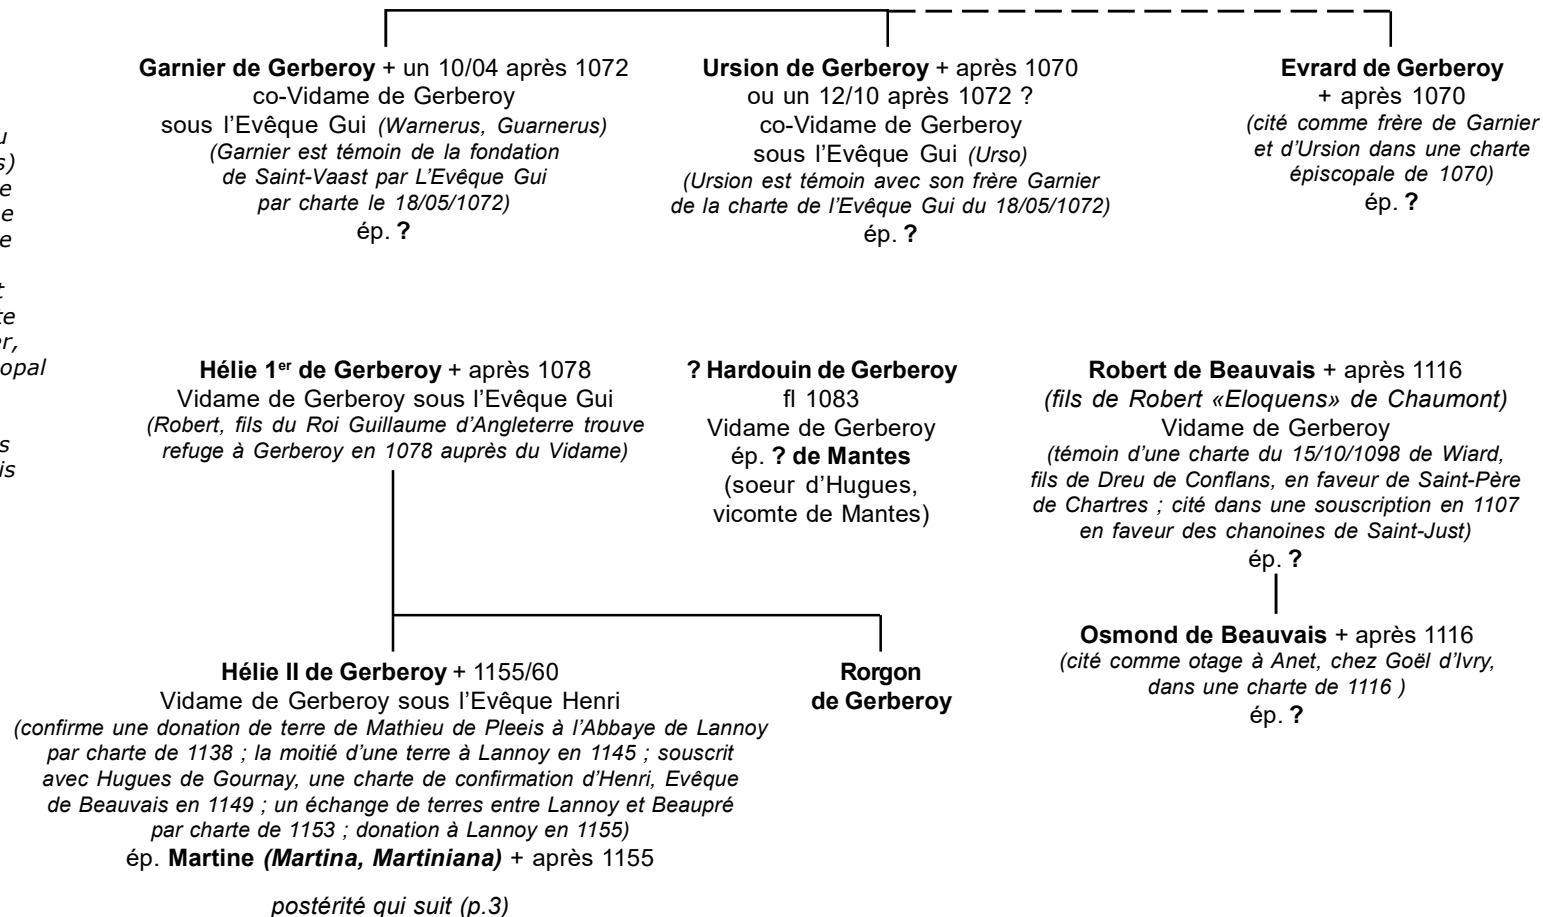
u
s)
e
e
e

t
te
r,
opal

s
is

**Garnier de Gerberoy** + un 10/04 après 1072
co-Vidame de Gerberoy
sous l'Evêque Gui *(Warnerus, Guarnerus)*
*(Garnier est témoin de la fondation de Saint-Vaast par L'Evêque Gui par charte le 18/05/1072)*
ép. **?**

**Ursion de Gerberoy** + après 1070
ou un 12/10 après 1072 ?
co-Vidame de Gerberoy
sous l'Evêque Gui *(Urso)*
*(Ursion est témoin avec son frère Garnier de la charte de l'Evêque Gui du 18/05/1072)*
ép. **?**

**Evrard de Gerberoy**
+ après 1070
*(cité comme frère de Garnier et d'Ursion dans une charte épiscopale de 1070)*
ép. **?**

**Hélie 1$^{er}$ de Gerberoy** + après 1078
Vidame de Gerberoy sous l'Evêque Gui
*(Robert, fils du Roi Guillaume d'Angleterre trouve refuge à Gerberoy en 1078 auprès du Vidame)*

**? Hardouin de Gerberoy**
fl 1083
Vidame de Gerberoy
ép. **? de Mantes**
(soeur d'Hugues, vicomte de Mantes)

**Robert de Beauvais** + après 1116
*(fils de Robert «Eloquens» de Chaumont)*
Vidame de Gerberoy
*(témoin d'une charte du 15/10/1098 de Wiard, fils de Dreu de Conflans, en faveur de Saint-Père de Chartres ; cité dans une souscription en 1107 en faveur des chanoines de Saint-Just)*
ép. **?**

**Osmond de Beauvais** + après 1116
*(cité comme otage à Anet, chez Goël d'Ivry, dans une charte de 1116 )*
ép. **?**

**Hélie II de Gerberoy** + 1155/60
Vidame de Gerberoy sous l'Evêque Henri
*(confirme une donation de terre de Mathieu de Pleeis à l'Abbaye de Lannoy par charte de 1138 ; la moitié d'une terre à Lannoy en 1145 ; souscrit avec Hugues de Gournay, une charte de confirmation d'Henri, Evêque de Beauvais en 1149 ; un échange de terres entre Lannoy et Beaupré par charte de 1153 ; donation à Lannoy en 1155)*
ép. **Martine *(Martina, Martiniana)*** + après 1155

*postérité qui suit (p.3)*

**Rorgon de Gerberoy**